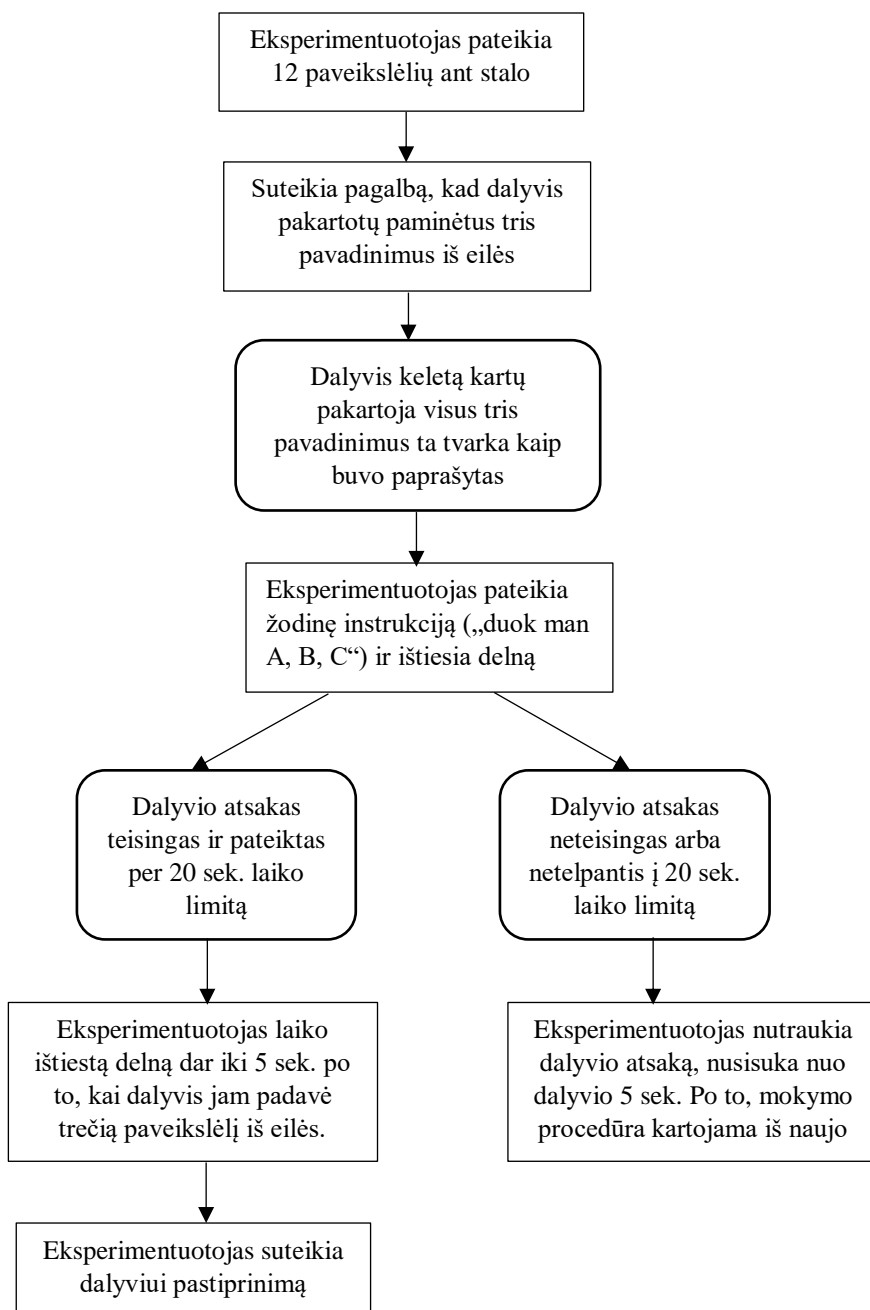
Eksperimentuotojas pateikia 12 paveikslėlių ant stalo

Suteikia pagalbą, kad dalyvis pakartotų paminėtus tris pavadinimus iš eilės

Dalyvis keletą kartų pakartoja visus tris pavadinimus ta tvarka kaip buvo paprašytas

Eksperimentuotojas pateikia žodinę instrukciją („duok man A, B, C“) ir ištiesia delną

Dalyvio atsakas teisingas ir pateiktas per 20 sek. laiko limitą

Dalyvio atsakas neteisingas arba netelpantis į 20 sek. laiko limitą

Eksperimentuotojas laiko ištiestą delną dar iki 5 sek. po to, kai dalyvis jam padavė trečią paveikslėlį iš eilės.

Eksperimentuotojas nutraukia dalyvio atsaką, nusisuka nuo dalyvio 5 sek. Po to, mokymo procedūra kartojama iš naujo

Eksperimentuotojas suteikia dalyviui pastiprinimą